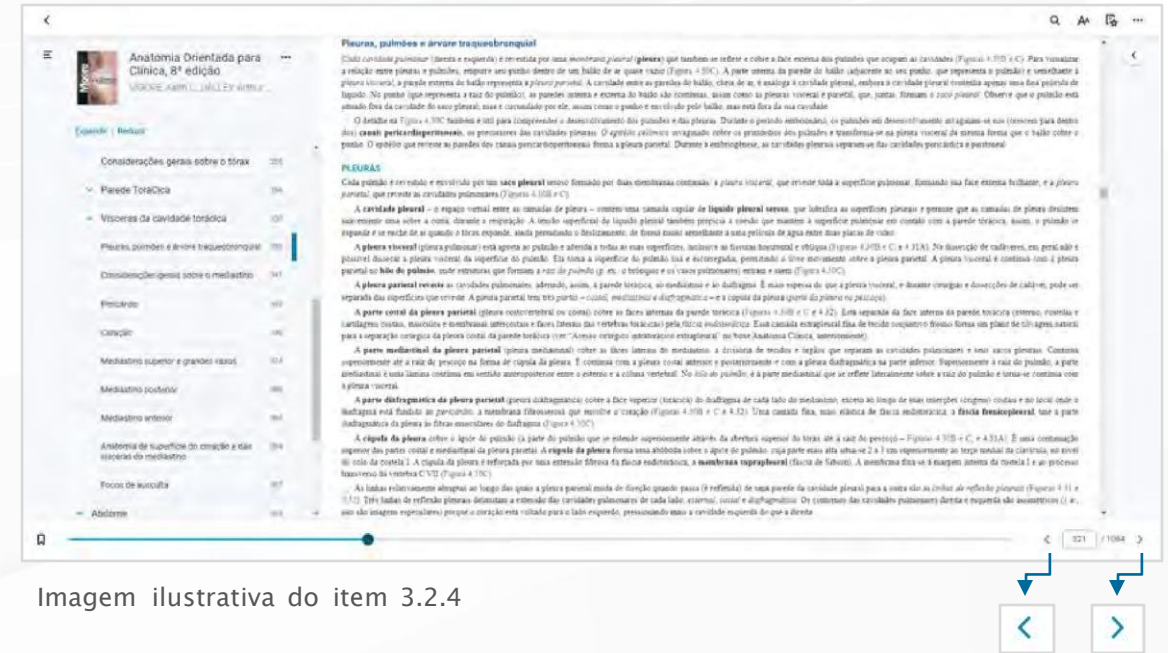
Anatomia Orientada para Clínica, 8ª edição

Expandir | Reduzir

Considerações gerais sobre o tórax

Parede Torácica

Vísceras da cavidade torácica

Pleuras, pulmões e árvore traqueobronquial

Considerações gerais sobre o mediastino

Pericárdio

Coração

Mediastino superior e grandes vasos

Mediastino posterior

Mediastino anterior

Anatomia de superfície do coração e das vísceras do mediastino

Focos de ausculta

Abdome

Pleuras, pulmões e árvore traqueobronquial

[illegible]

PLEURAS

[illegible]

321 / 1084

Imagem ilustrativa do item 3.2.4